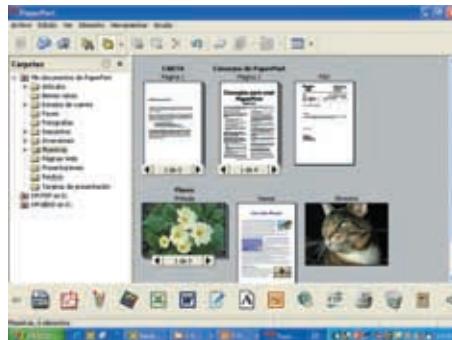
PaperPort

Archivo Edición Ver Elemento Herramientas Ayuda

Carpetas

Mis documentos de PaperPort

Artículos

Estados de cuenta

Fotografías

Presentaciones

Recibos

Tarjetas de presentación

Página 1

Página 2

Fax

1 de 1

Flores

Primula

Gatos

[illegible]